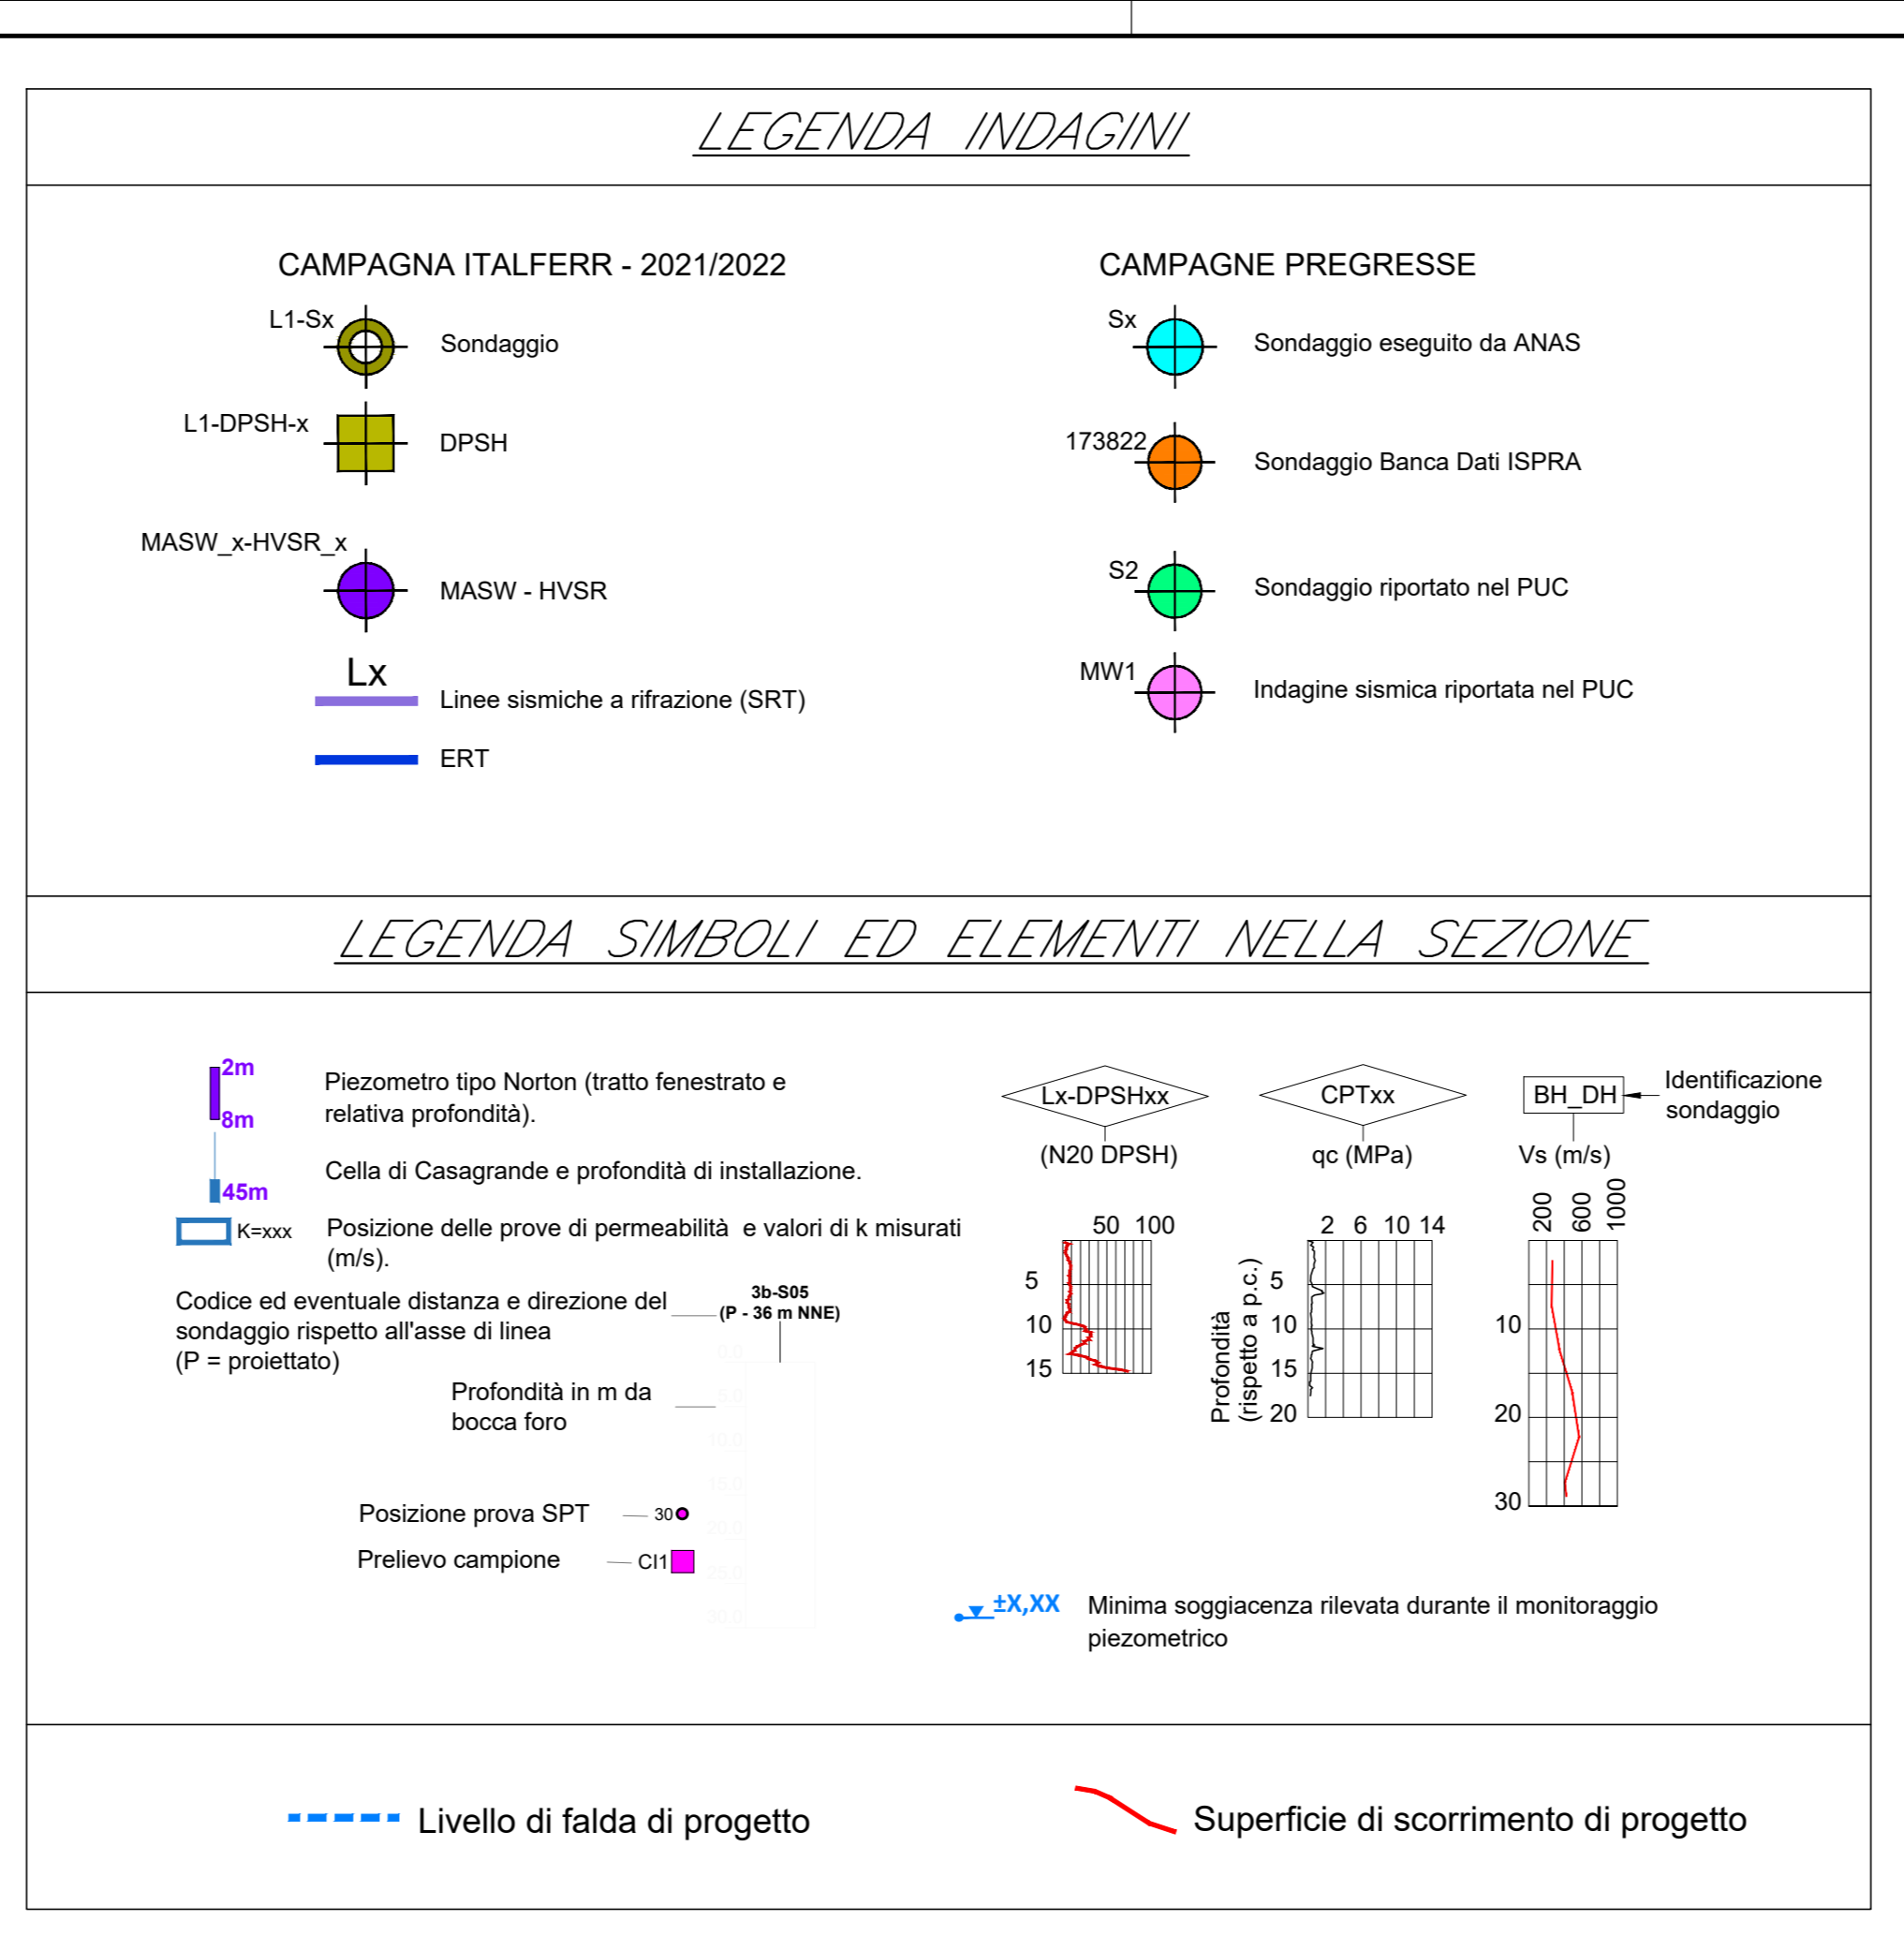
LEGENDA INDAGINI

CAMPAGNA ITALFERR - 2021/2022

L1-Sx Sondaggio

L1-DPSH-x DPSH

MASW_x-HVSR_x MASW - HVSR

Lx Linee sismiche a rifrazione (SRT)

ERT

CAMPAGNE PREGRESSE

Sx Sondaggio eseguito da ANAS

173822 Sondaggio Banca Dati ISPRA

S2 Sondaggio riportato nel PUC

MW1 Indagine sismica riportata nel PUC

LEGENDA SIMBOLI ED ELEMENTI NELLA SEZIONE

2m 8m Piezometro tipo Norton (tratto fenestrato e relativa profondità).

45m Cella di Casagrande e profondità di installazione.

K=xxx Posizione delle prove di permeabilità e valori di k misurati (m/s).

Codice ed eventuale distanza e direzione del sondaggio rispetto all'asse di linea (P = proiettato)

3b-S05 (P - 36 m NNE)

Profondità in m da bocca foro

Posizione prova SPT 30

Prelievo campione CI1

Lx-DPSHxx (N20 DPSH) 50 100 5 10 15

CPTxx qc (MPa) 2 6 10 14 Profondità (rispetto a p.c.) 5 10 15 20

BH_DH Identificazione sondaggio Vs (m/s) 200 600 1000 10 20 30

±X,XX Minima soggiacenza rilevata durante il monitoraggio piezometrico

Livello di falda di progetto

Superficie di scorrimento di progetto